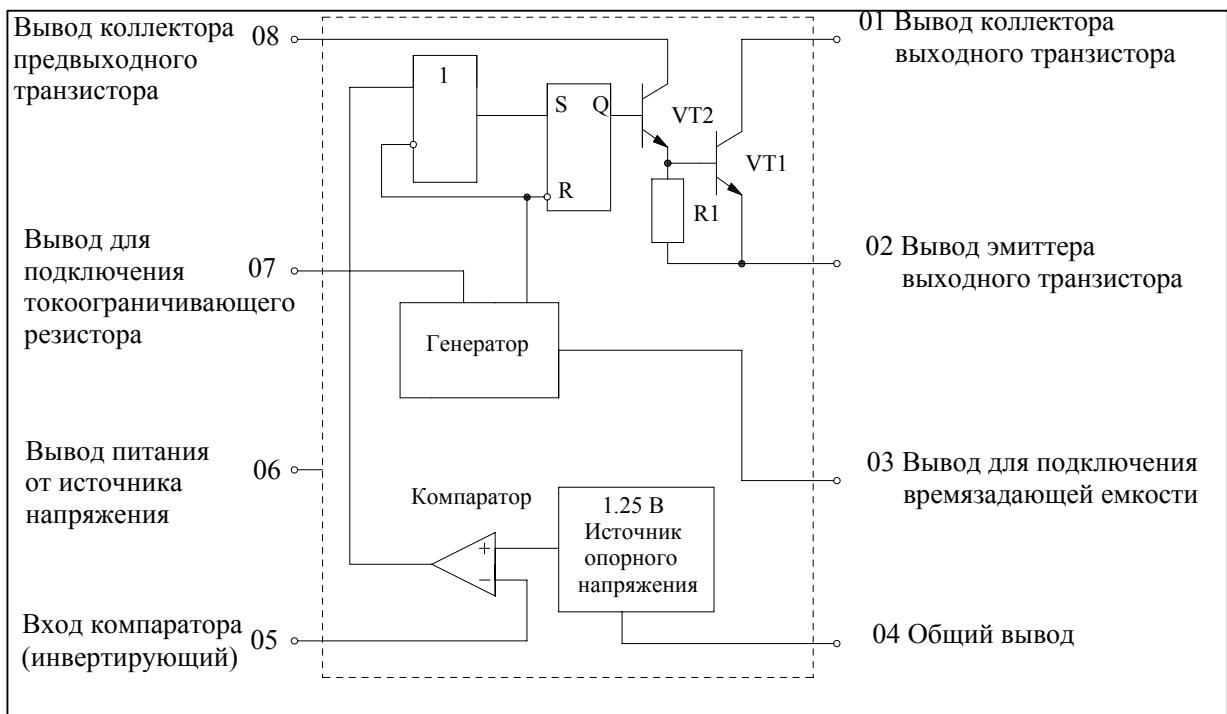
Вывод коллектора предвыходного транзистора 08

01 Вывод коллектора выходного транзистора

1

S Q

R

VT2

VT1

R1

Вывод для подключения токоограничивающего резистора 07

02 Вывод эмиттера выходного транзистора

Генератор

Вывод питания от источника напряжения 06

03 Вывод для подключения времязадающей емкости

Компаратор

1.25 В Источник опорного напряжения

+

−

Вход компаратора (инвертирующий) 05

04 Общий вывод